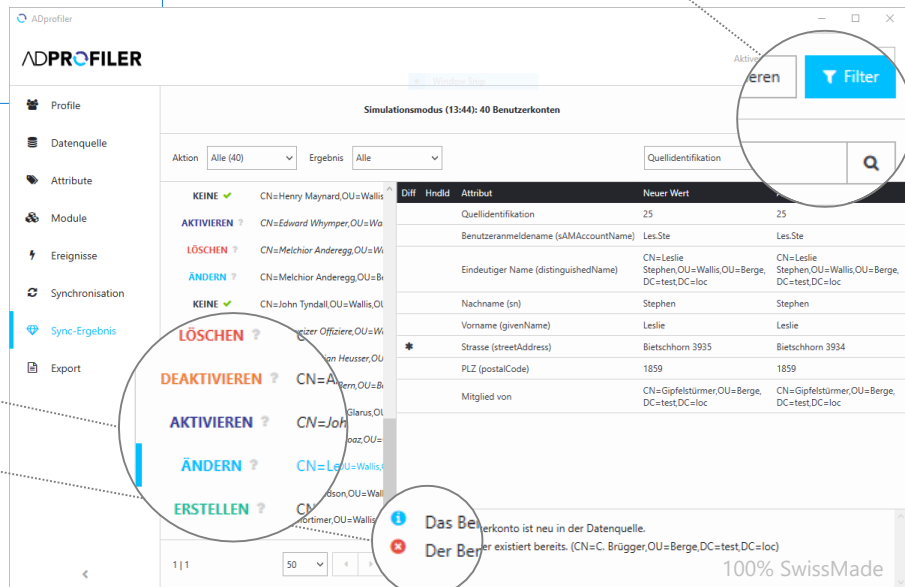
ADprofiler

ADPROFILER

Aktive

eren

Filter

Profile

Datenquelle

Attribute

Module

Ereignisse

Synchronisation

Sync-Ergebnis

Export

Simulationsmodus (13:44): 40 Benutzerkonten

Aktion Alle (40)

Ergebnis Alle

Quellidentifikation

KEINE ✔ CN=Henry Maynard,OU=Wallis

AKTIVIEREN ? CN=Edward Whymper,OU=Wa

LÖSCHEN ? CN=Melchior Anderegg,OU=Wa

ÄNDERN ? CN=Melchior Anderegg,OU=B

KEINE ✔ CN=John Tyndall,OU=Wallis,O

LÖSCHEN ? CN=Schweizer Offiziere,OU

DEAKTIVIEREN ? CN=Alan Heusser,OU=W

AKTIVIEREN ? CN=John

ÄNDERN ? CN=Les,OU=Wallis

ERSTELLEN ? CN=Mortimer,OU=Wall

| Diff | HndId | Attribut | Neuer Wert | |
|---|---|---|---|---|
| | | Quellidentifikation | 25 | 25 |
| | | Benutzeranmeldename (sAMAccountName) | Les.Ste | Les.Ste |
| | | Eindeutiger Name (distinguishedName) | CN=Leslie Stephen,OU=Wallis,OU=Berge, DC=test,DC=loc | CN=Leslie Stephen,OU=Wallis,OU=Berge, DC=test,DC=loc |
| | | Nachname (sn) | Stephen | Stephen |
| | | Vorname (givenName) | Leslie | Leslie |
| ✱ | | Strasse (streetAddress) | Bietschhorn 3935 | Bietschhorn 3934 |
| | | PLZ (postalCode) | 1859 | 1859 |
| | | Mitglied von | CN=Gipfelstürmer,OU=Berge, DC=test,DC=loc | CN=Gipfelstürmer,OU=Berge, DC=test,DC=loc |

Das Benutzerkonto ist neu in der Datenquelle.

Der Benutzer existiert bereits. (CN=C. Brügger,OU=Berge,DC=test,DC=loc)

1 | 1

50

100% SwissMade